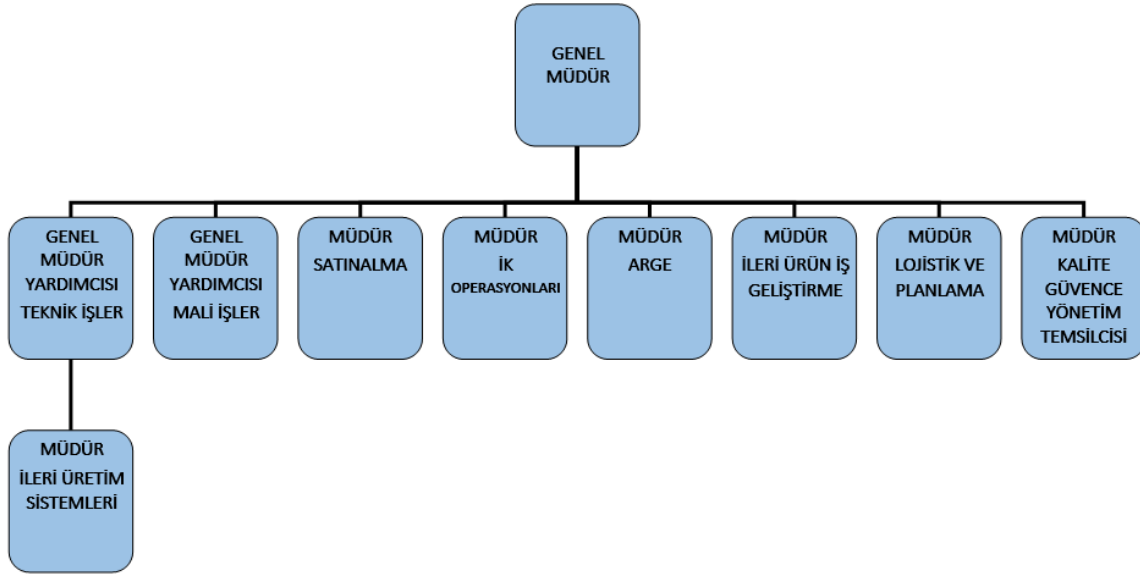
GENEL MÜDÜR

GENEL MÜDÜR YARDIMCISI TEKNİK İŞLER

GENEL MÜDÜR YARDIMCISI MALİ İŞLER

MÜDÜR SATINALMA

MÜDÜR İK OPERASYONLARI

MÜDÜR ARGE

MÜDÜR İLERİ ÜRÜN İŞ GELİŞTİRME

MÜDÜR LOJİSTİK VE PLANLAMA

MÜDÜR KALİTE GÜVENCE YÖNETİM TEMSİLCİSİ

MÜDÜR İLERİ ÜRETİM SİSTEMLERİ